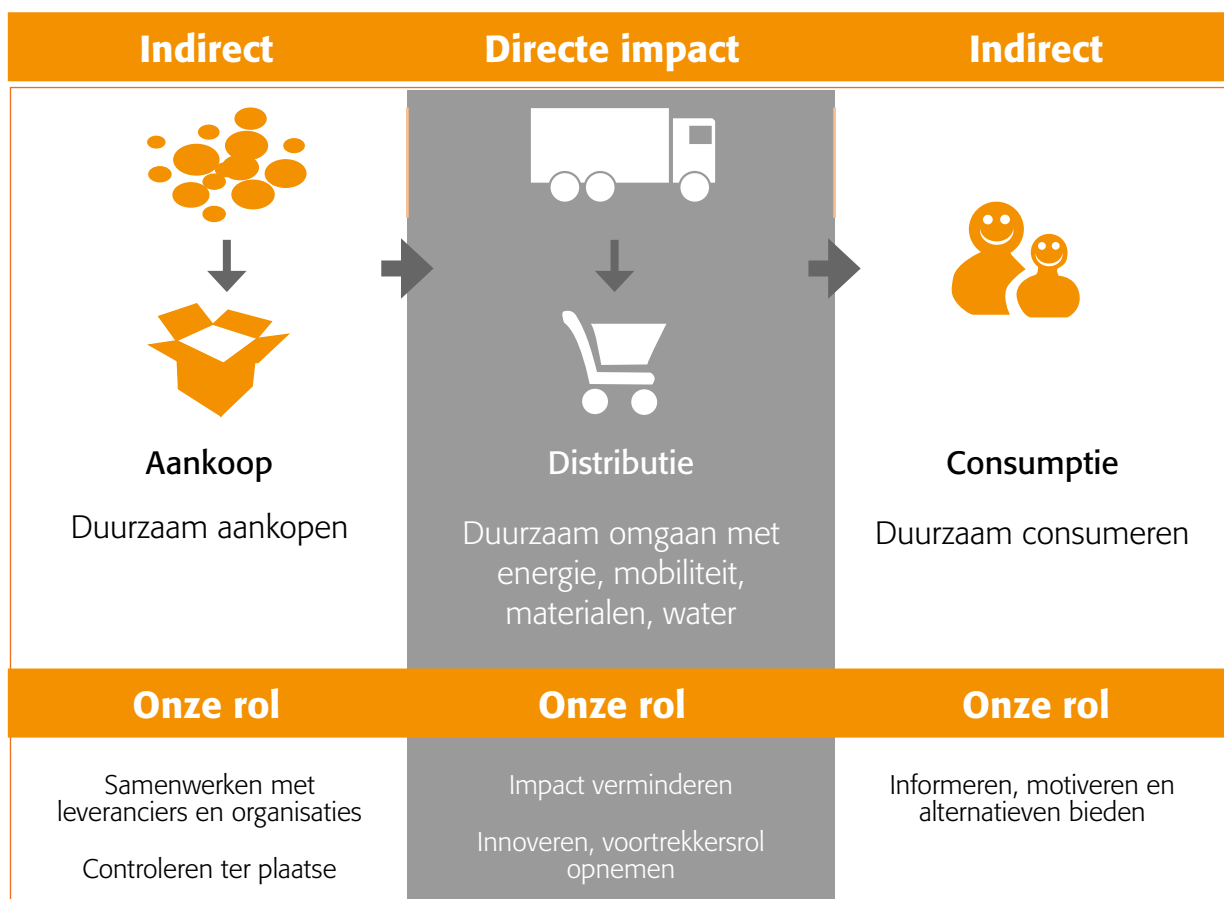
Indirect

Directe impact

Indirect

Aankoop

Duurzaam aankopen

Distributie

Duurzaam omgaan met energie, mobiliteit, materialen, water

Consumptie

Duurzaam consumeren

Onze rol

Onze rol

Onze rol

Samenwerken met leveranciers en organisaties

Controleren ter plaatse

Impact verminderen

Innoveren, voortrekkersrol opnemen

Informeren, motiveren en alternatieven bieden